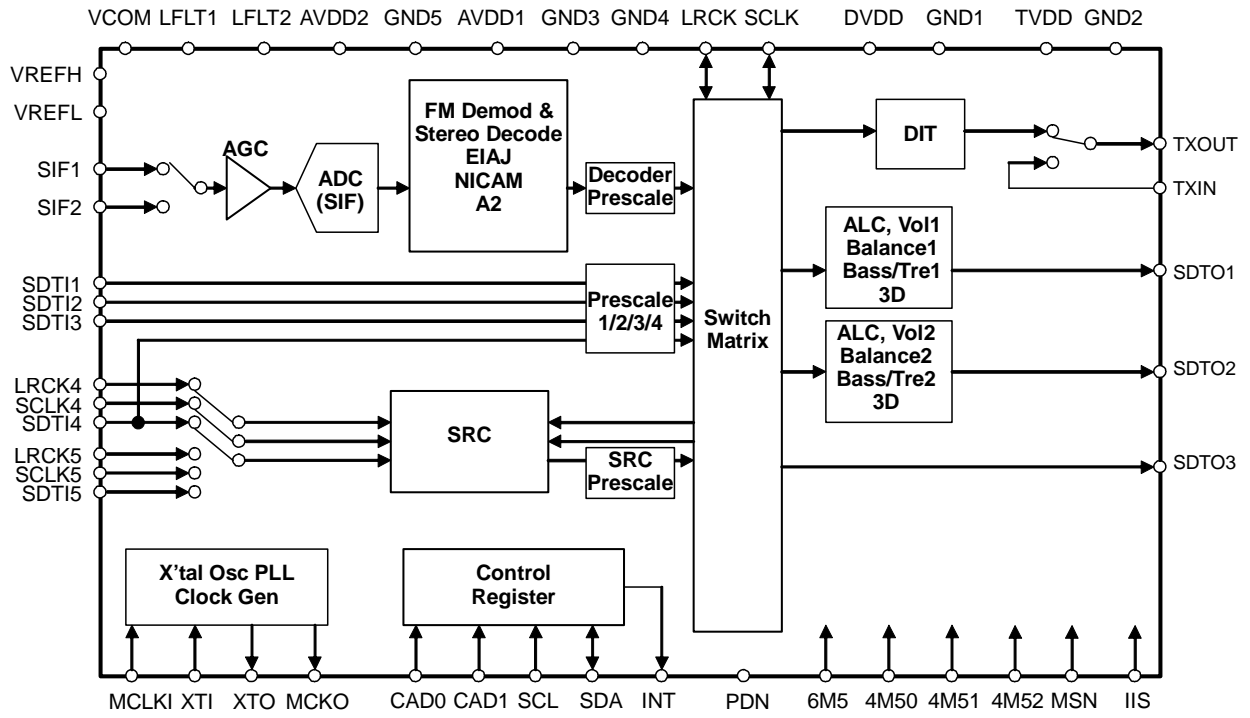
VCOM LFLT1 LFLT2 AVDD2 GND5 AVDD1 GND3 GND4 LRCK SCLK DVDD GND1 TVDD GND2

VREFH
VREFL
SIF1
SIF2

AGC

ADC (SIF)

FM Demod & Stereo Decode EIAJ NICAM A2

Decoder Prescale

DIT

TXOUT
TXIN

ALC, Vol1 Balance1 Bass/Tre1 3D

SDTO1

SDTI1
SDTI2
SDTI3

Prescale 1/2/3/4

Switch Matrix

ALC, Vol2 Balance2 Bass/Tre2 3D

SDTO2

LRCK4
SCLK4
SDTI4
LRCK5
SCLK5
SDTI5

SRC

SRC Prescale

SDTO3

X'tal Osc PLL Clock Gen

Control Register

MCLKI XTI XTO MCKO CAD0 CAD1 SCL SDA INT PDN 6M5 4M50 4M51 4M52 MSN IIS